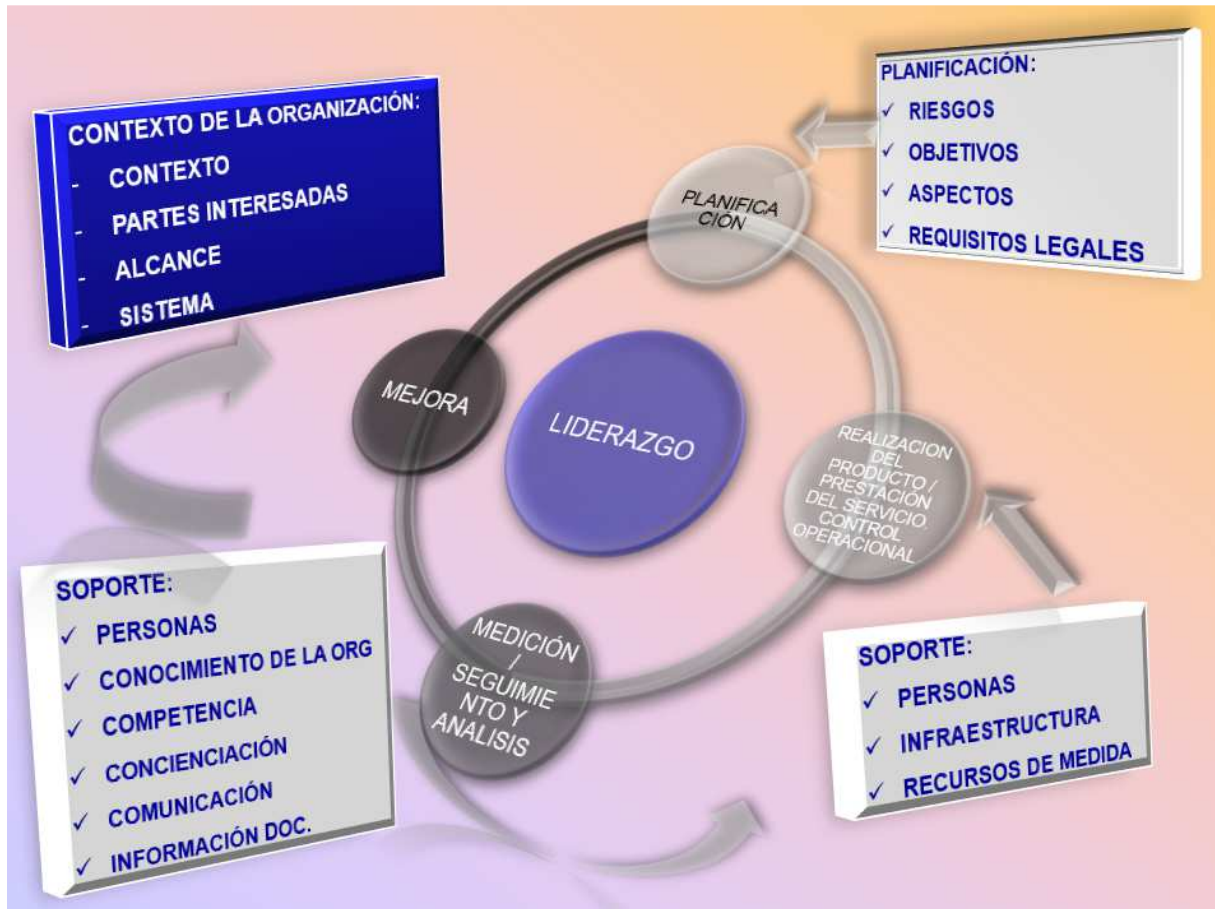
CONTEXTO DE LA ORGANIZACIÓN:
- CONTEXTO
- PARTES INTERESADAS
- ALCANCE
- SISTEMA

PLANIFICACIÓN:
✓ RIESGOS
✓ OBJETIVOS
✓ ASPECTOS
✓ REQUISITOS LEGALES

PLANIFICACIÓN

MEJORA

LIDERAZGO

REALIZACION DEL PRODUCTO / PRESTACIÓN DEL SERVICIO. CONTROL OPERACIONAL

MEDICIÓN / SEGUIMIENTO Y ANALISIS

SOPORTE:
✓ PERSONAS
✓ CONOCIMIENTO DE LA ORG
✓ COMPETENCIA
✓ CONCIENCIACIÓN
✓ COMUNICACIÓN
✓ INFORMACIÓN DOC.

SOPORTE:
✓ PERSONAS
✓ INFRAESTRUCTURA
✓ RECURSOS DE MEDIDA